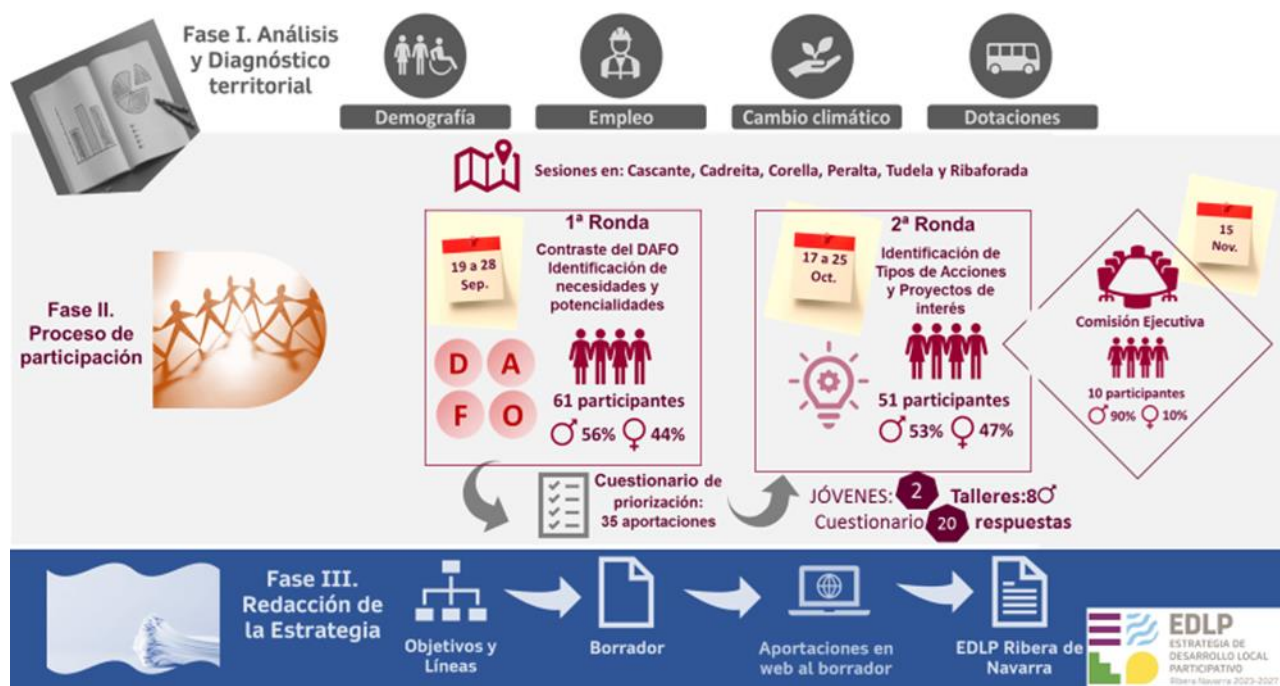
Fase I. Análisis y Diagnóstico territorial

Demografía

Empleo

Cambio climático

Dotaciones

Sesiones en: Cascante, Cadreita, Corella, Peralta, Tudela y Ribaforada

Fase II. Proceso de participación

19 a 28 Sep.

1ª Ronda

Contraste del DAFO Identificación de necesidades y potencialidades

D A F O

61 participantes

♂ 56% ♀ 44%

17 a 25 Oct.

2ª Ronda

Identificación de Tipos de Acciones y Proyectos de interés

51 participantes

♂ 53% ♀ 47%

15 Nov.

Comisión Ejecutiva

10 participantes

♂ 90% ♀ 10%

Cuestionario de priorización: 35 aportaciones

JÓVENES: 2 Talleres:8♂

Cuestionario 20 respuestas

Fase III. Redacción de la Estrategia

Objetivos y Líneas

Borrador

Aportaciones en web al borrador

EDLP Ribera de Navarra

EDLP ESTRATEGIA DE DESARROLLO LOCAL PARTICIPATIVO Ribera Navarra 2023-2027